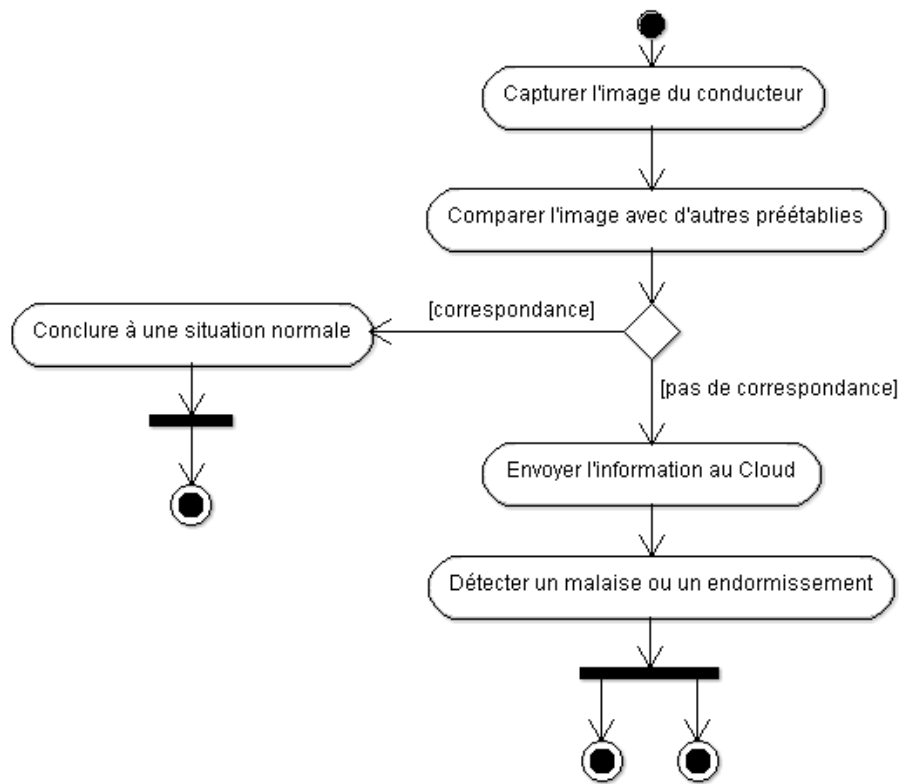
Capturer l'image du conducteur

Comparer l'image avec d'autres préétablies

[correspondance]

Conclure à une situation normale

[pas de correspondance]

Envoyer l'information au Cloud

Détecter un malaise ou un endormissement